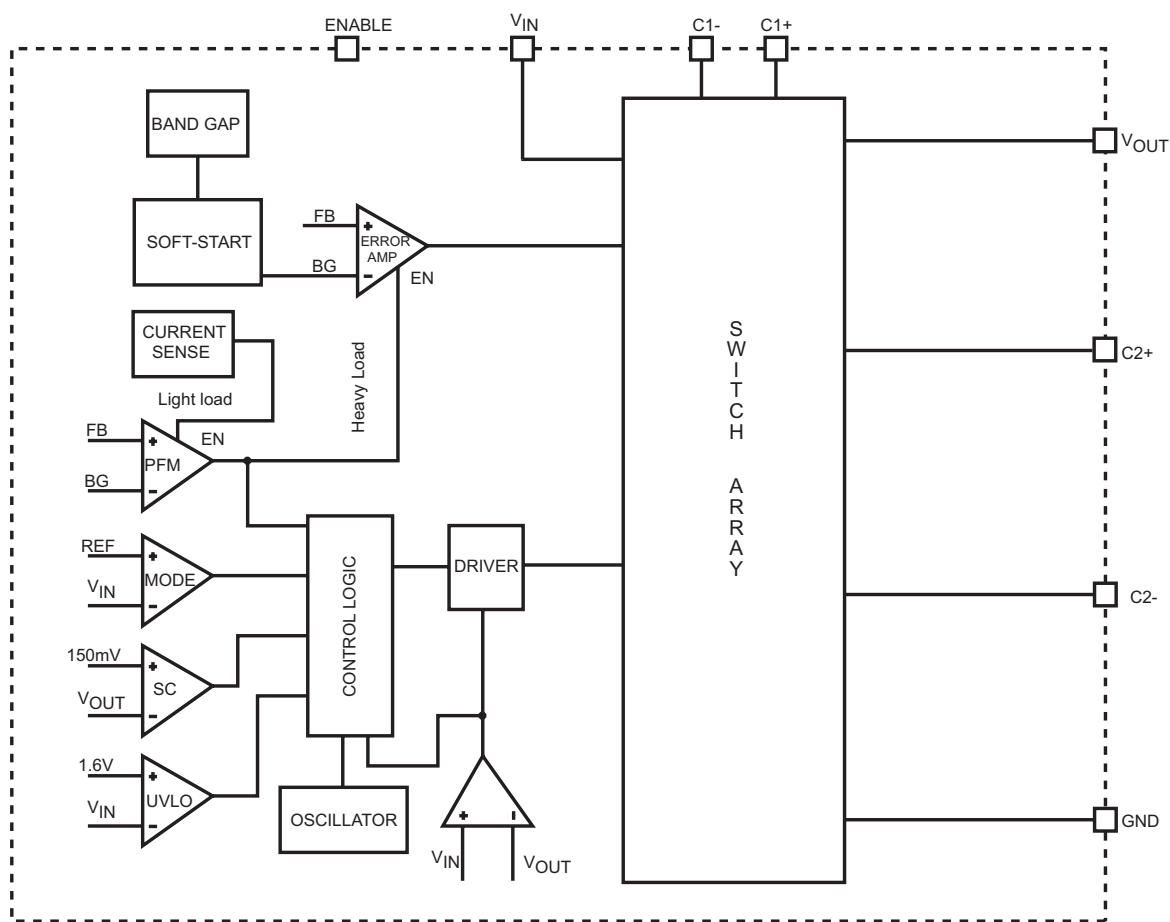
ENABLE
$V_{IN}$
C1-
C1+

BAND GAP

SOFT-START

FB
+
ERROR AMP
BG
-
EN

CURRENT SENSE

Light load

Heavy Load

FB
+
PFM
EN
BG
-

REF
+
MODE
$V_{IN}$
-

150mV
+
SC
$V_{OUT}$
-

1.6V
+
UVLO
$V_{IN}$
-

CONTROL LOGIC

OSCILLATOR

DRIVER

+
-
$V_{IN}$
$V_{OUT}$

SWITCH ARRAY

$V_{OUT}$
C2+
C2-
GND